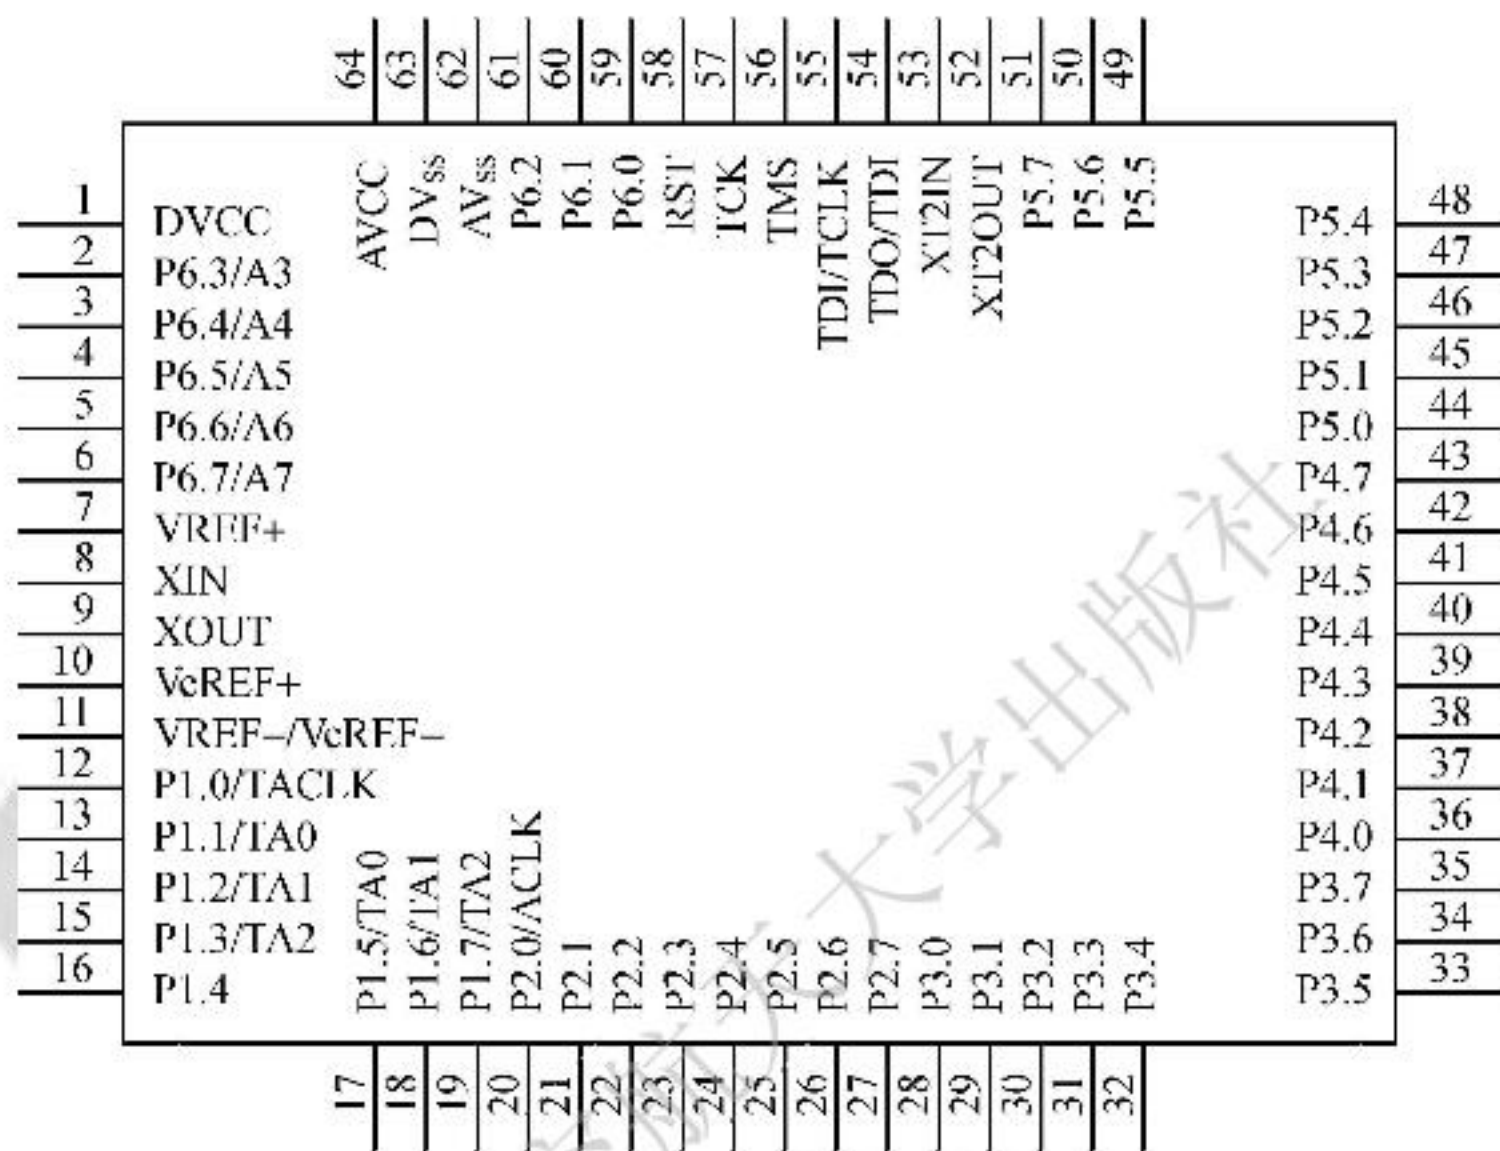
64 63 62 61 60 59 58 57 56 55 54 53 52 51 50 49

AVCC DV$_{SS}$ AV$_{SS}$ P6.2 P6.1 P6.0 RST TCK TMS TDI/TCLK TDO/TDI XT2IN XT2OUT P5.7 P5.6 P5.5

1 DVCC
2 P6.3/A3
3 P6.4/A4
4 P6.5/A5
5 P6.6/A6
6 P6.7/A7
7 VREF+
8 XIN
9 XOUT
10 VeREF+
11 VREF−/VeREF−
12 P1.0/TACLK
13 P1.1/TA0
14 P1.2/TA1
15 P1.3/TA2
16 P1.4

P5.4 48
P5.3 47
P5.2 46
P5.1 45
P5.0 44
P4.7 43
P4.6 42
P4.5 41
P4.4 40
P4.3 39
P4.2 38
P4.1 37
P4.0 36
P3.7 35
P3.6 34
P3.5 33

P1.5/TA0 P1.6/TA1 P1.7/TA2 P2.0/ACLK P2.1 P2.2 P2.3 P2.4 P2.5 P2.6 P2.7 P3.0 P3.1 P3.2 P3.3 P3.4

17 18 19 20 21 22 23 24 25 26 27 28 29 30 31 32

大学出版社